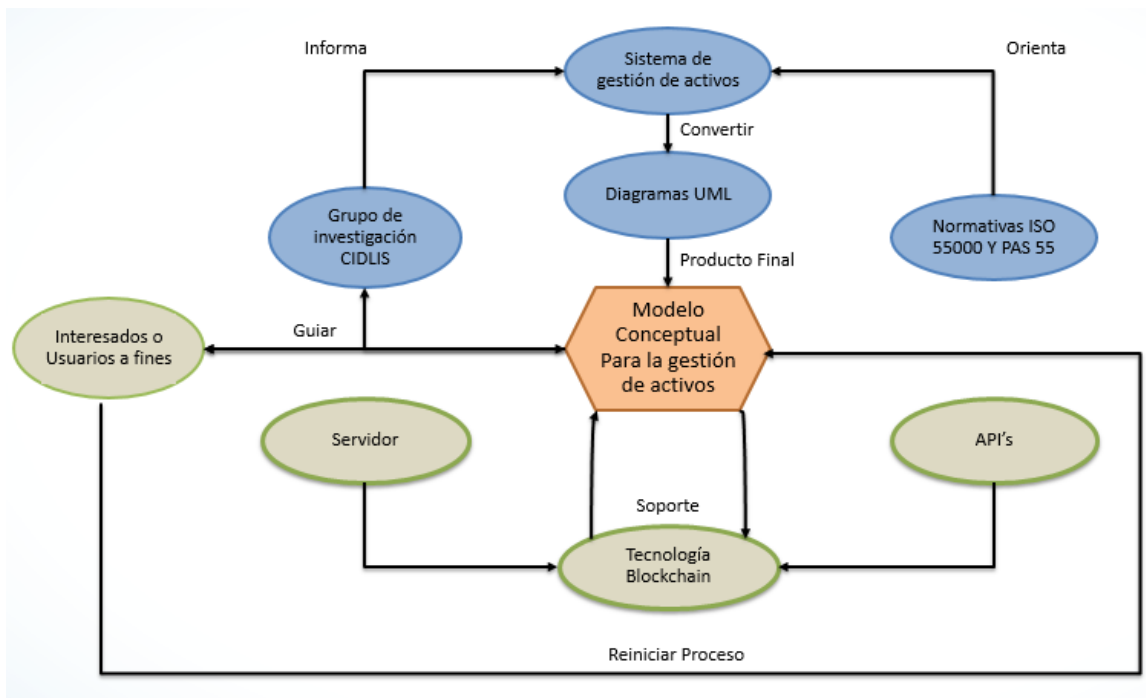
Informa

Sistema de gestión de activos

Orienta

Convertir

Diagramas UML

Grupo de investigación CIDLIS

Normativas ISO 55000 Y PAS 55

Producto Final

Interesados o Usuarios a fines

Guiar

Modelo Conceptual Para la gestión de activos

Servidor

API's

Soporte

Tecnología Blockchain

Reiniciar Proceso